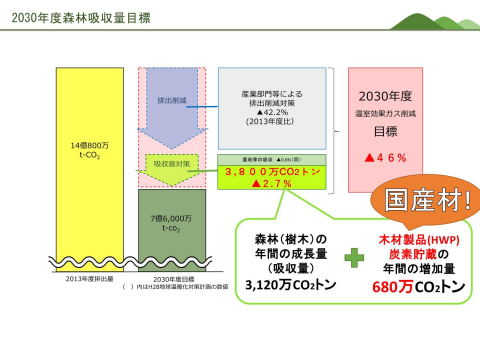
2030年度森林吸収量目標

14億800万 t-$CO_2$

排出削減

吸収源対策

7億6,000万 t-$co_2$

2013年度排出量

2030年度目標
（　）内はH28地球温暖化対策計画の数値

産業部門等による排出削減対策
▲42.2%
（2013年度比）

農地等の吸収　▲0.6%（同）

３，８００万CO2トン
▲２.７％

2030年度
温室効果ガス削減
目標
▲４６％

国産材!

森林（樹木）の年間の成長量（吸収量）
3,120万$CO_2$トン

木材製品(HWP)
炭素貯蔵の
年間の増加量
680万$CO_2$トン